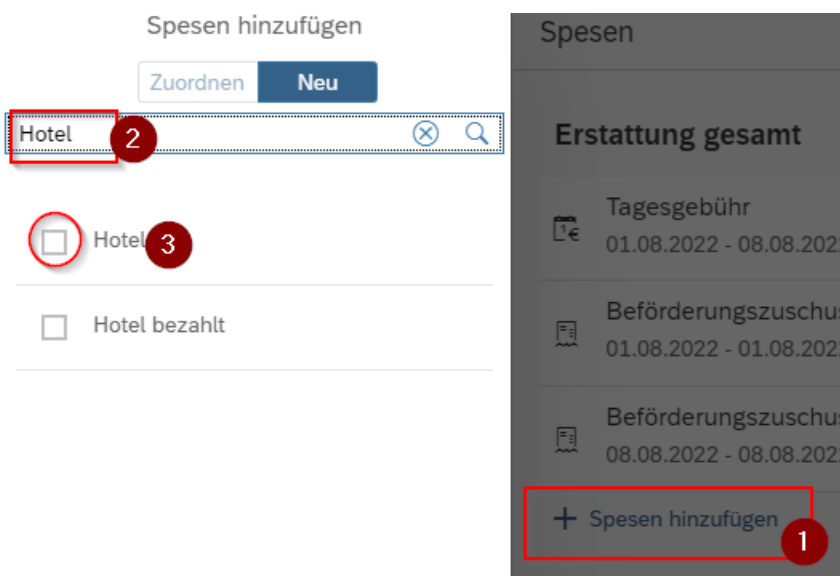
Spesen hinzufügen

Zuordnen Neu

Hotel 2

Hotel 3

Hotel bezahlt

Spesen

Erstattung gesamt

Tagesgebühr
01.08.2022 - 08.08.202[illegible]

Beförderungszuschu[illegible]
01.08.2022 - 01.08.202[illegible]

Beförderungszuschu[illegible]
08.08.2022 - 08.08.202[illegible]

+ Spesen hinzufügen 1